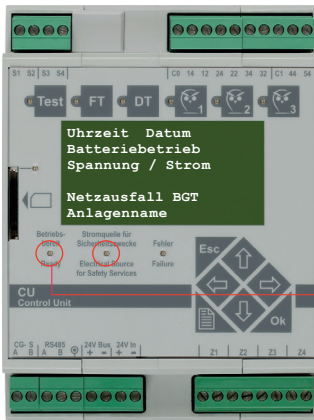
S1 S2 S3 S4

C0 14 12 24 22 34 32 C1 44 54

Test

FT

DT

1

2

3

Uhrzeit Datum
Batteriebetrieb
Spannung / Strom

Netzausfall BGT
Anlagenname

Betriebsbereit
Ready

Stromquelle für Sicherheitszwecke
Electrical source for Safety Services

Fehler
Failure

Esc

Ok

CU
Control Unit

CG- S A B

RS485 A B

24V Bus + −

24V In + −

Z1 Z2 Z3 Z4